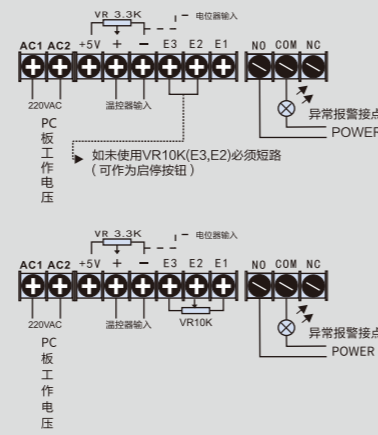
VR 3.3K
电位器输入
AC1 AC2 +5V + − E3 E2 E1 NO COM NC
220VAC
温控器输入
PC板工作电压
异常报警接点
POWER
如未使用VR10K(E3,E2)必须短路
(可作为启停按钮)

VR 3.3K
电位器输入
AC1 AC2 +5V + − E3 E2 E1 NO COM NC
220VAC
温控器输入
VR10K
PC板工作电压
异常报警接点
POWER